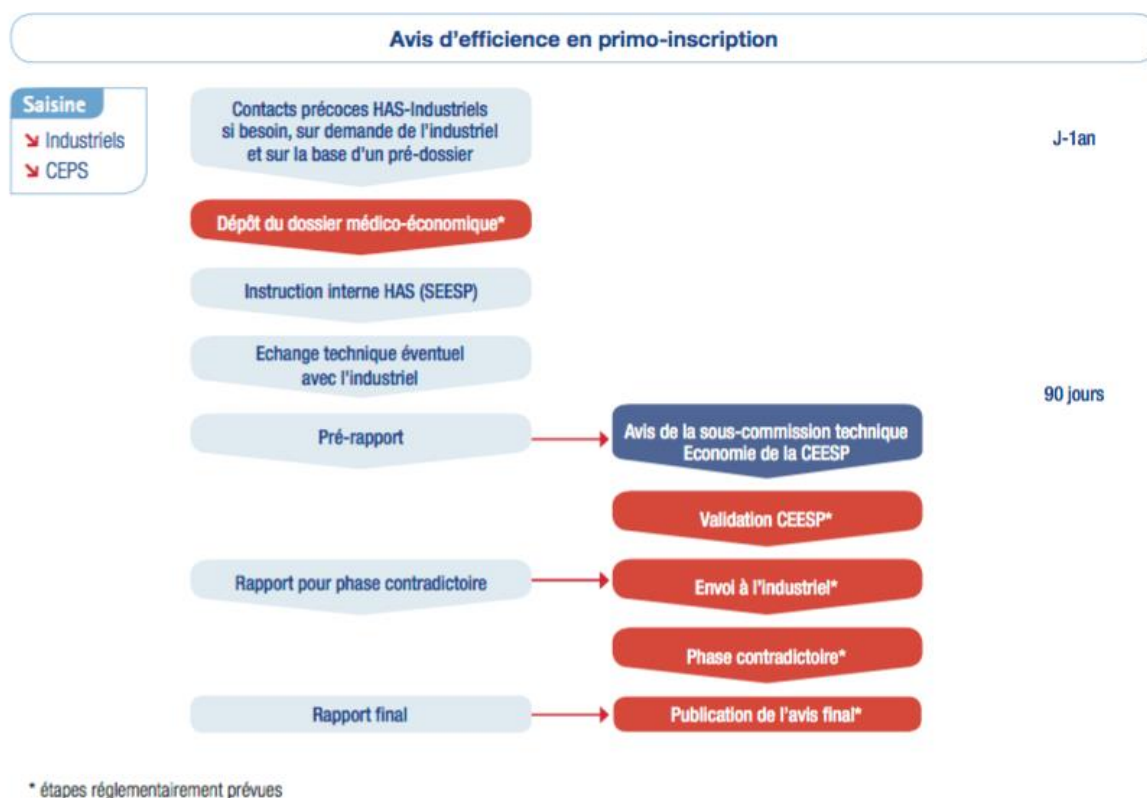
Avis d'efficience en primo-inscription

Saisine
↘ Industriels
↘ CEPS

Contacts précoces HAS-Industriels si besoin, sur demande de l'industriel et sur la base d'un pré-dossier

J-1an

Dépôt du dossier médico-économique*

Instruction interne HAS (SEESP)

Echange technique éventuel avec l'industriel

90 jours

Pré-rapport

Avis de la sous-commission technique Economie de la CEESP

Validation CEESP*

Rapport pour phase contradictoire

Envoi à l'industriel*

Phase contradictoire*

Rapport final

Publication de l'avis final*

* étapes réglementairement prévues